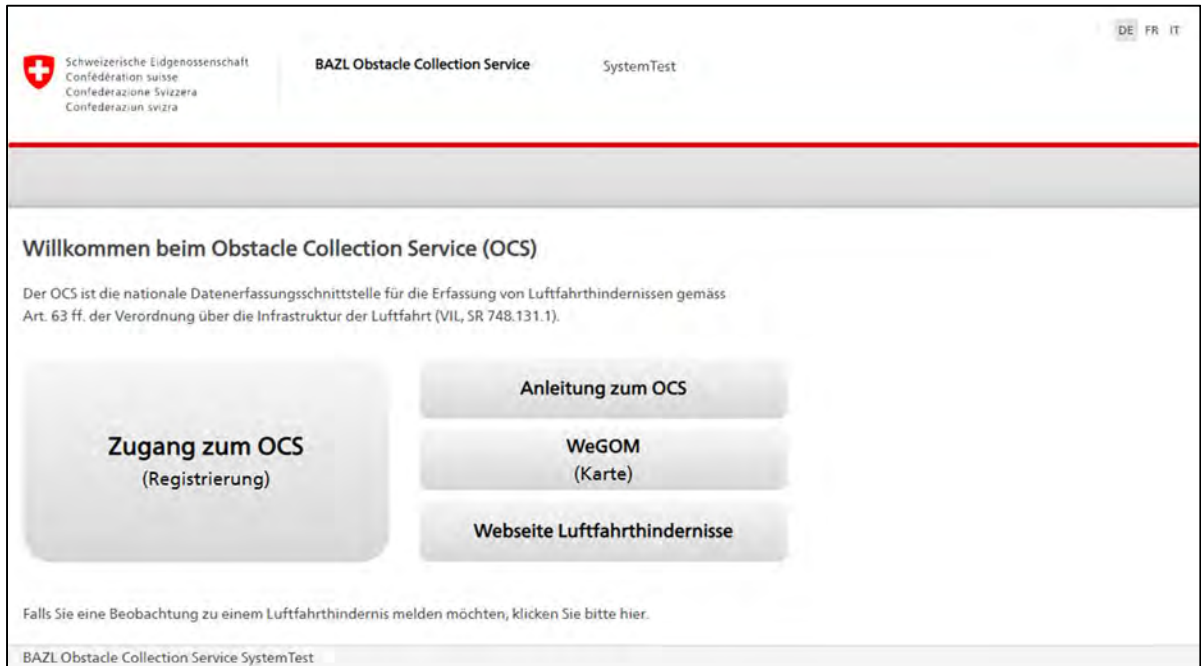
DE FR IT

Schweizerische Eidgenossenschaft
Confédération suisse
Confederazione Svizzera
Confederaziun svizra

BAZL Obstacle Collection Service

SystemTest

Willkommen beim Obstacle Collection Service (OCS)

Der OCS ist die nationale Datenerfassungsschnittstelle für die Erfassung von Luftfahrthindernissen gemäss Art. 63 ff. der Verordnung über die Infrastruktur der Luftfahrt (VIL, SR 748.131.1).

Zugang zum OCS
(Registrierung)

Anleitung zum OCS

WeGOM
(Karte)

Webseite Luftfahrthindernisse

Falls Sie eine Beobachtung zu einem Luftfahrthindernis melden möchten, klicken Sie bitte hier.

BAZL Obstacle Collection Service SystemTest